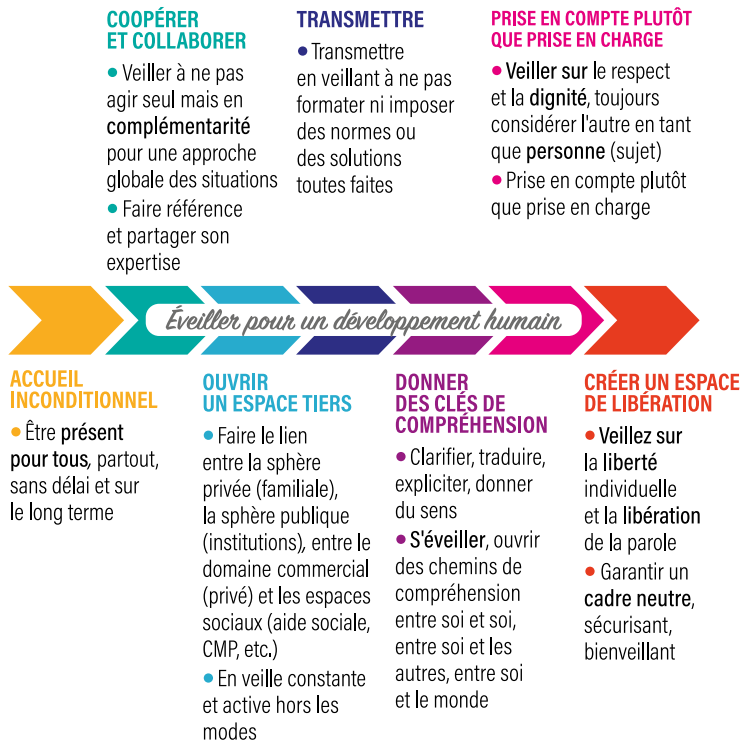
COOPÉRER ET COLLABORER

• Veiller à ne pas agir seul mais en complémentarité pour une approche globale des situations

• Faire référence et partager son expertise

TRANSMETTRE

• Transmettre en veillant à ne pas formater ni imposer des normes ou des solutions toutes faites

PRISE EN COMPTE PLUTÔT QUE PRISE EN CHARGE

• Veiller sur le respect et la dignité, toujours considérer l'autre en tant que personne (sujet)

• Prise en compte plutôt que prise en charge

Éveiller pour un développement humain

ACCUEIL INCONDITIONNEL

• Être présent pour tous, partout, sans délai et sur le long terme

OUVRIR UN ESPACE TIERS

• Faire le lien entre la sphère privée (familiale), la sphère publique (institutions), entre le domaine commercial (privé) et les espaces sociaux (aide sociale, CMP, etc.)

• En veille constante et active hors les modes

DONNER DES CLÉS DE COMPRÉHENSION

• Clarifier, traduire, expliciter, donner du sens

• S'éveiller, ouvrir des chemins de compréhension entre soi et soi, entre soi et les autres, entre soi et le monde

CRÉER UN ESPACE DE LIBÉRATION

• Veillez sur la liberté individuelle et la libération de la parole

• Garantir un cadre neutre, sécurisant, bienveillant